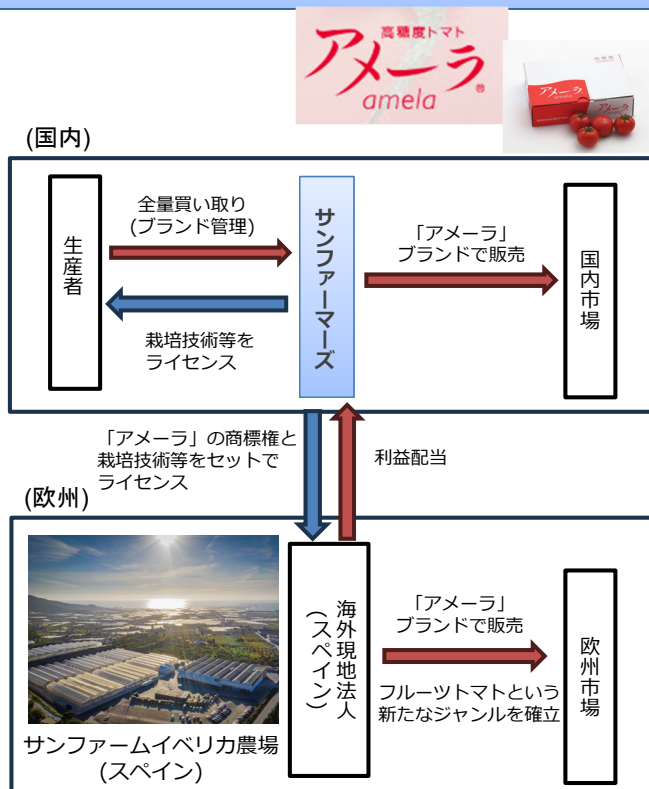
高糖度トマト
アメーラ
amela

(国内)

生産者

全量買い取り
(ブランド管理)

栽培技術等を
ライセンス

サンファーマーズ

「アメーラ」
ブランドで販売

国内市場

「アメーラ」の商標権と
栽培技術等をセットで
ライセンス

利益配当

(欧州)

サンファームイベリカ農場
(スペイン)

海外現地法人
(スペイン)

「アメーラ」
ブランドで販売

フルーツトマトという
新たなジャンルを確立

欧州市場